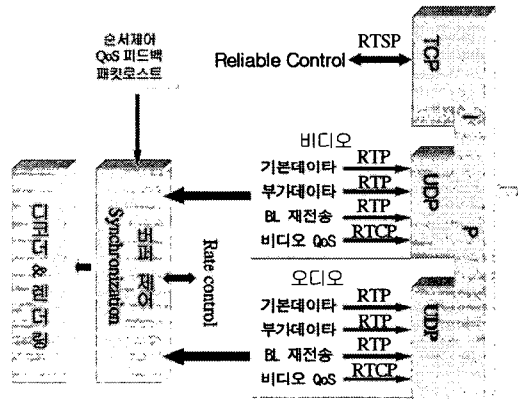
순서제어
QoS 피드백
패킷로스트

RTSP
Reliable Control

TCP

비디오
기본데이타 RTP
부가데이타 RTP
BL 재전송 RTP
비디오 QoS RTCP

UDP

IP

오디오
기본데이타 RTP
부가데이타 RTP
BL 재전송 RTP
비디오 QoS RTCP

UDP

디코더 & 렌더링

Synchronization

버퍼 제어

Rate control